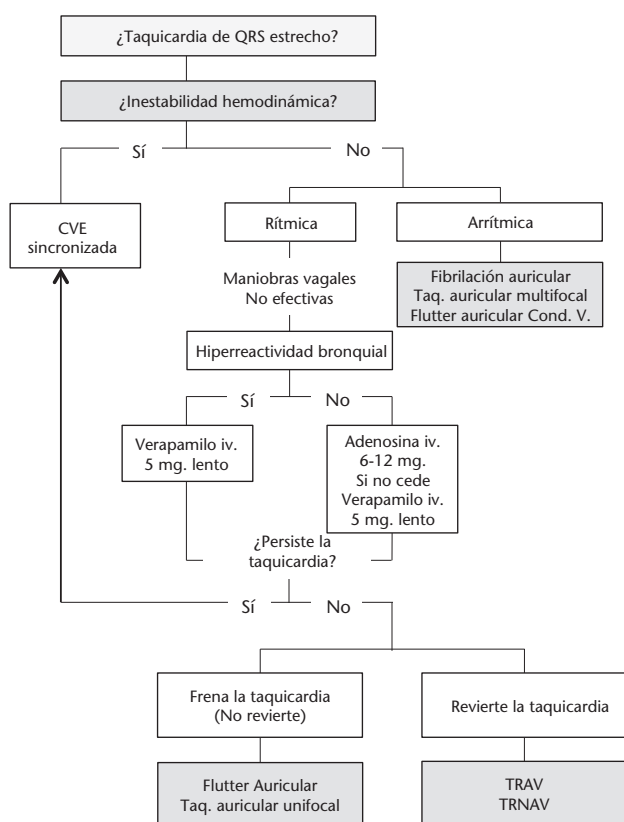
¿Taquicardia de QRS estrecho?

¿Inestabilidad hemodinámica?

Sí

No

CVE sincronizada

Rítmica

Arrítmica

Fibrilación auricular
Taq. auricular multifocal
Flutter auricular Cond. V.

Maniobras vagales
No efectivas

Hiperreactividad bronquial

Sí

No

Verapamilo iv.
5 mg. lento

Adenosina iv.
6-12 mg.
Si no cede
Verapamilo iv.
5 mg. lento

¿Persiste la taquicardia?

Sí

No

Frena la taquicardia
(No revierte)

Revierte la taquicardia

Flutter Auricular
Taq. auricular unifocal

TRAV
TRNAV